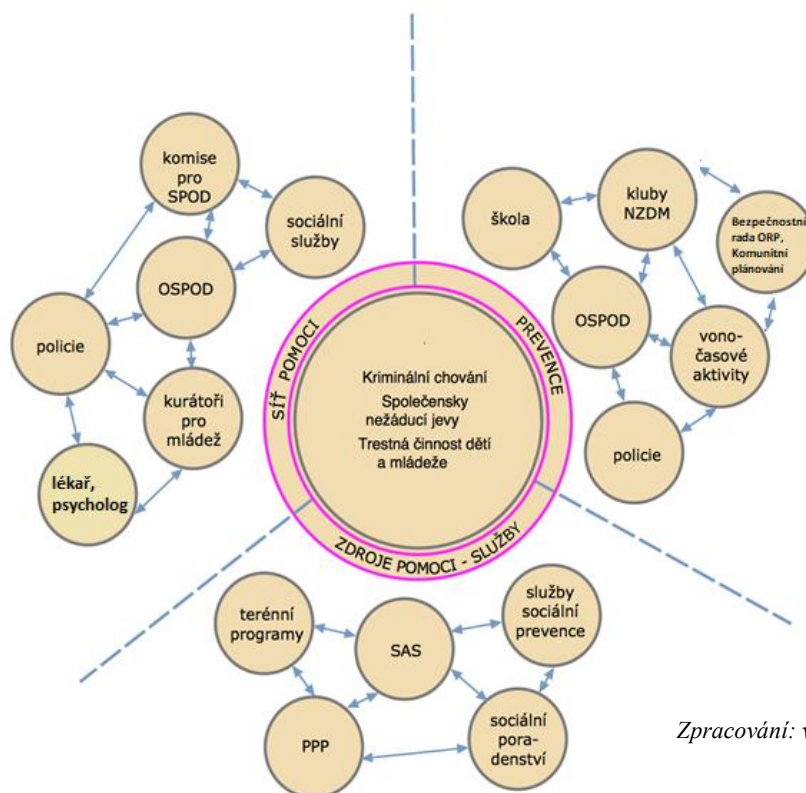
komise pro SPOD

sociální služby

OSPOD

policie

kurátoři pro mládež

lékař, psycholog

škola

kluby NZDM

Bezpečnostní rada ORP, Komunitní plánování

OSPOD

vono-časové aktivity

policie

SÍŤ POMOCI

PREVENCE

Kriminální chování
Společensky nežádoucí jevy
Trestná činnost dětí a mládeže

ZDROJE POMOCI - SLUŽBY

terénní programy

SAS

služby sociální prevence

PPP

sociální pora-denství

Zpracování: v